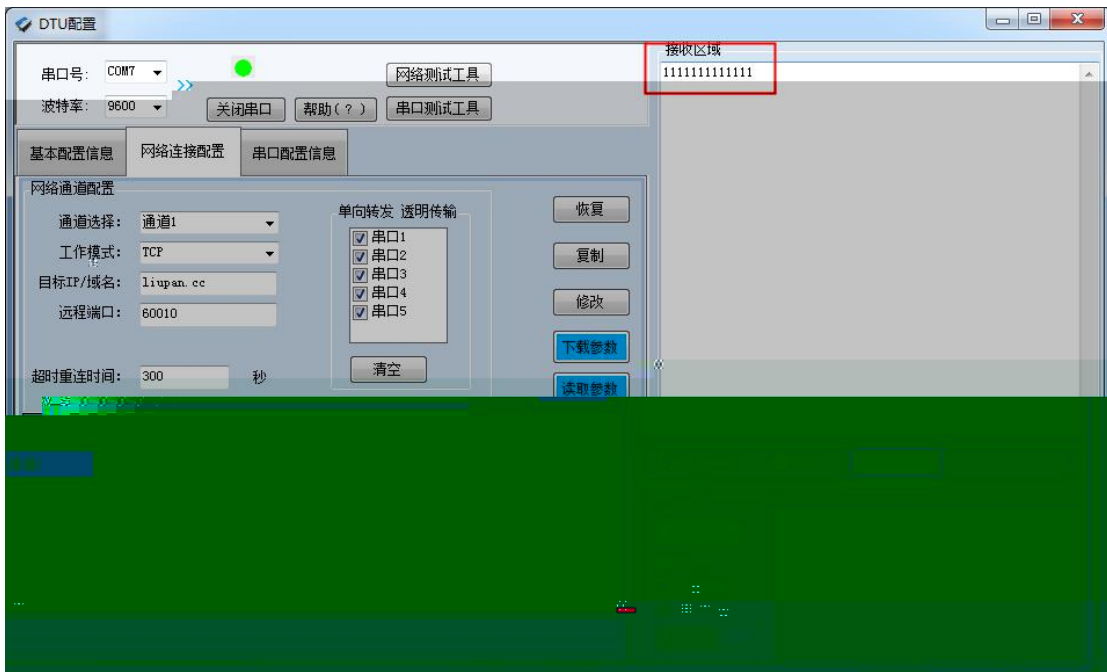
DTU配置

串口号: COM7
波特率: 9600
关闭串口
帮助(?)
网络测试工具
串口测试工具

接收区域
1111111111111

基本配置信息
网络连接配置
串口配置信息

网络通道配置
通道选择: 通道1
工作模式: TCP
目标IP/域名: liupan.cc
远程端口: 60010
超时重连时间: 300 秒

单向转发 透明传输
串口1
串口2
串口3
串口4
串口5
清空

恢复
复制
修改
下载参数
读取参数